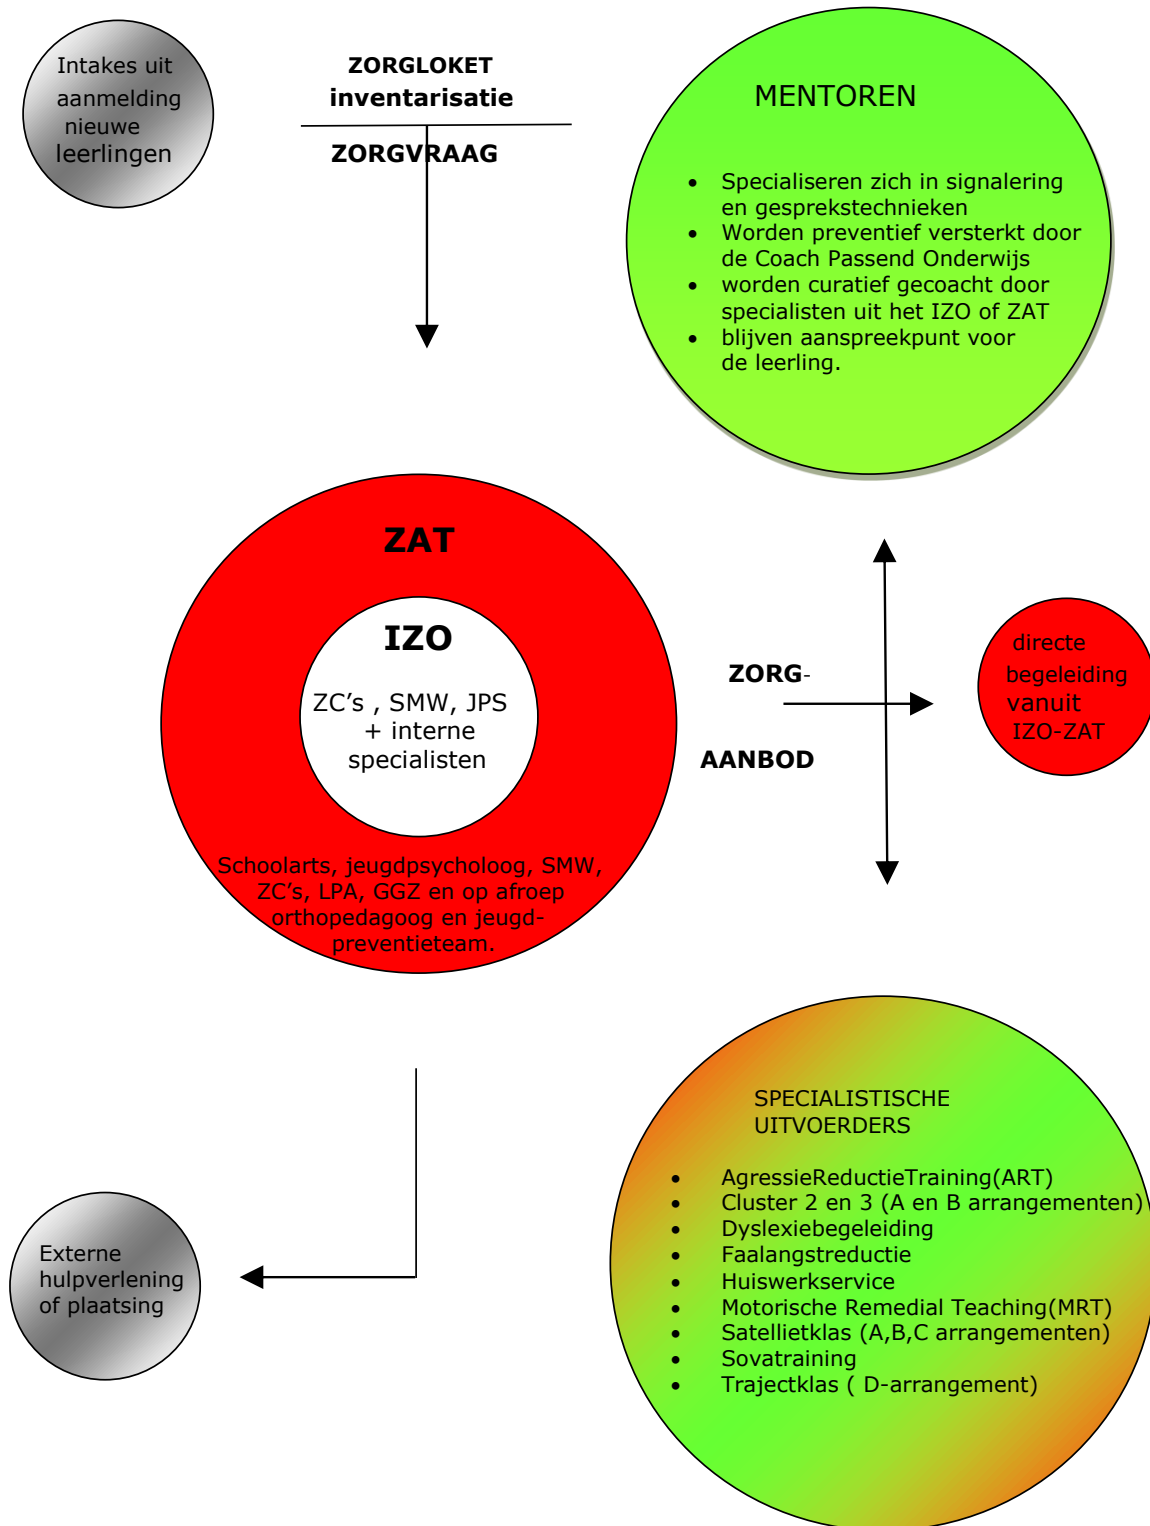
Intakes uit aanmelding nieuwe leerlingen

ZORGLOKET
inventarisatie

ZORGVRAAG

MENTOREN

- Specialiseren zich in signalering en gesprekstechnieken
- Worden preventief versterkt door de Coach Passend Onderwijs
- worden curatief gecoacht door specialisten uit het IZO of ZAT
- blijven aanspreekpunt voor de leerling.

ZAT

IZO

ZC's , SMW, JPS + interne specialisten

Schoolarts, jeugdpsycholoog, SMW, ZC's, LPA, GGZ en op afroep orthopedagoog en jeugd-preventieteam.

ZORG-

AANBOD

directe begeleiding vanuit IZO-ZAT

Externe hulpverlening of plaatsing

SPECIALISTISCHE UITVOERDERS

- AgressieReductieTraining(ART)
- Cluster 2 en 3 (A en B arrangementen)
- Dyslexiebegeleiding
- Faalangstreductie
- Huiswerkservice
- Motorische Remedial Teaching(MRT)
- Satellietklas (A,B,C arrangementen)
- Sovatraining
- Trajectklas ( D-arrangement)